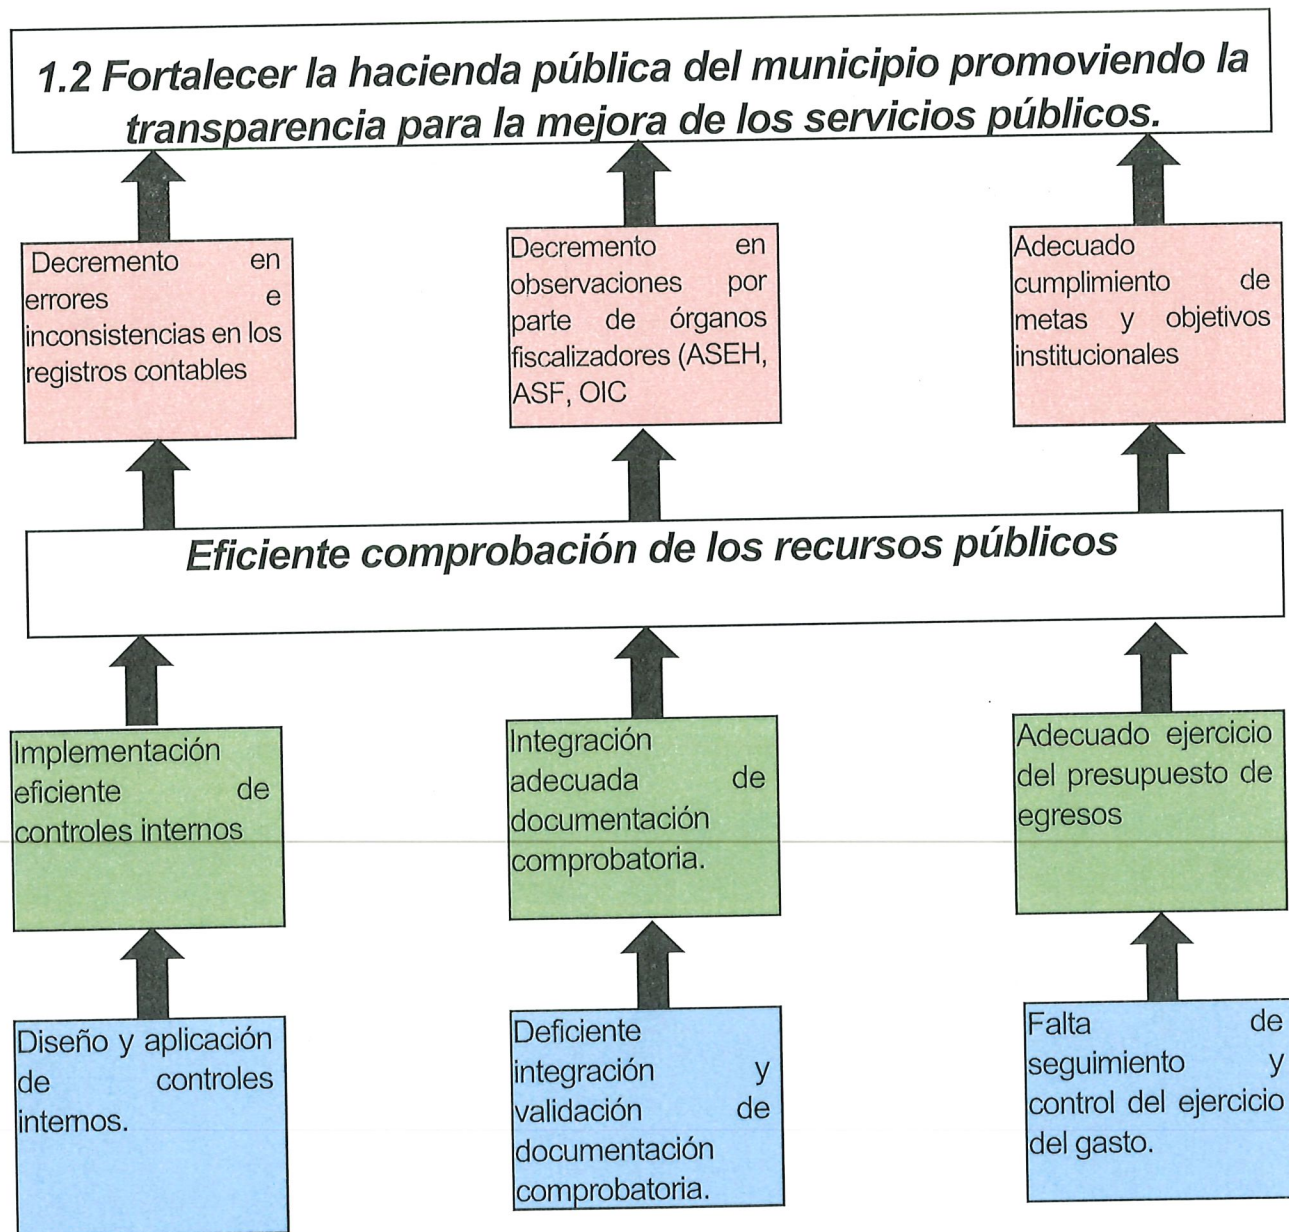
1.2 Fortalecer la hacienda pública del municipio promoviendo la transparencia para la mejora de los servicios públicos.

Decremento en errores e inconsistencias en los registros contables

Decremento en observaciones por parte de órganos fiscalizadores (ASEH, ASF, OIC

Adecuado cumplimiento de metas y objetivos institucionales

Eficiente comprobación de los recursos públicos

Implementación eficiente de controles internos

Integración adecuada de documentación comprobatoria.

Adecuado ejercicio del presupuesto de egresos

Diseño y aplicación de controles internos.

Deficiente integración y validación de documentación comprobatoria.

Falta de seguimiento y control del ejercicio del gasto.